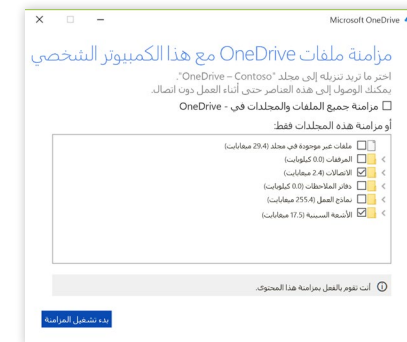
Microsoft OneDrive

مزامنة ملفات OneDrive مع هذا الكمبيوتر الشخصي

اختر ما تريد تنزيله إلى مجلد "OneDrive – Contoso". يمكنك الوصول إلى هذه العناصر حتى أثناء العمل دون اتصال.

☐ مزامنة جميع الملفات والمجلدات في - OneDrive

أو مزامنة هذه المجلدات فقط:

☐ ملفات غير موجودة في مجلد (29.4 ميغابايت)
☐ المرفقات (0.0 كيلوبايت)
☑ الاتصالات (2.4 ميغابايت)
☐ دفاتر الملاحظات (0.0 كيلوبايت)
☐ نماذج العمل (255.4 ميغابايت)
☑ الأشعة السينية (17.5 ميغابايت)

ⓘ أنت تقوم بالفعل بمزامنة هذا المحتوى.

بدء تشغيل المزامنة